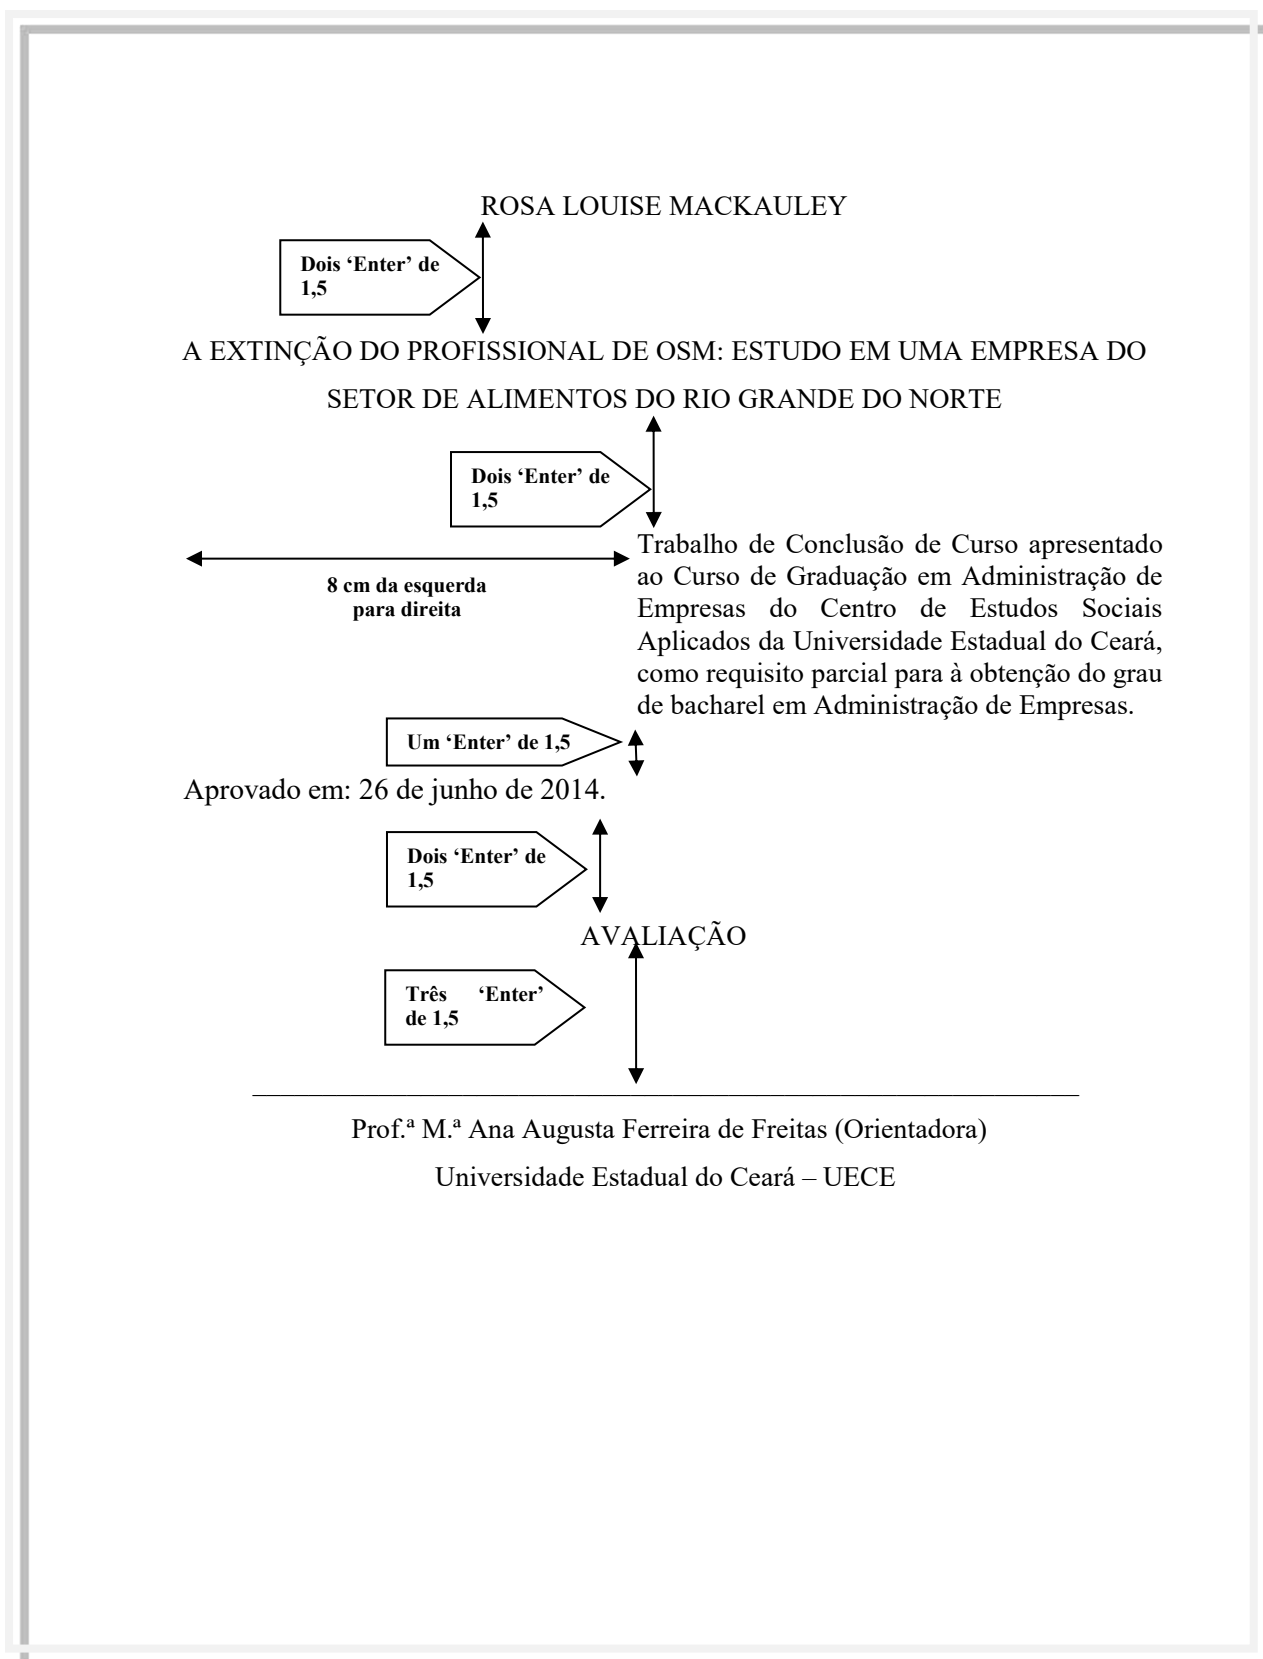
ROSA LOUISE MACKAULEY

Dois 'Enter' de 1,5

A EXTINÇÃO DO PROFISSIONAL DE OSM: ESTUDO EM UMA EMPRESA DO SETOR DE ALIMENTOS DO RIO GRANDE DO NORTE

Dois 'Enter' de 1,5

8 cm da esquerda para direita

Trabalho de Conclusão de Curso apresentado ao Curso de Graduação em Administração de Empresas do Centro de Estudos Sociais Aplicados da Universidade Estadual do Ceará, como requisito parcial para à obtenção do grau de bacharel em Administração de Empresas.

Um 'Enter' de 1,5

Aprovado em: 26 de junho de 2014.

Dois 'Enter' de 1,5

AVALIAÇÃO

Três 'Enter' de 1,5

Prof.ª M.ª Ana Augusta Ferreira de Freitas (Orientadora)

Universidade Estadual do Ceará – UECE